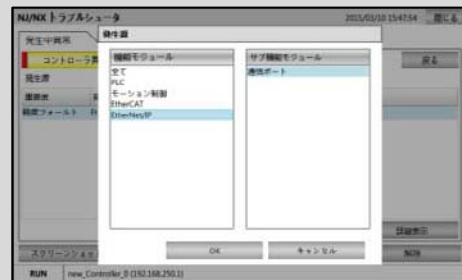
NJ/NX トラブルシュータ
2015/03/10 15:47:54
閉じる
発生中異常
発生源
コントローラ異
戻る
発生源
履歴表
軽度フォールト
機能モジュール
全て
PLC
モーション制御
EtherCAT
EtherNet/IP
サブ機能モジュール
通信ポート
OK
キャンセル
詳細表示
スクリーンショ
NOS
RUN
new_Controller_0 (192.168.250.1)